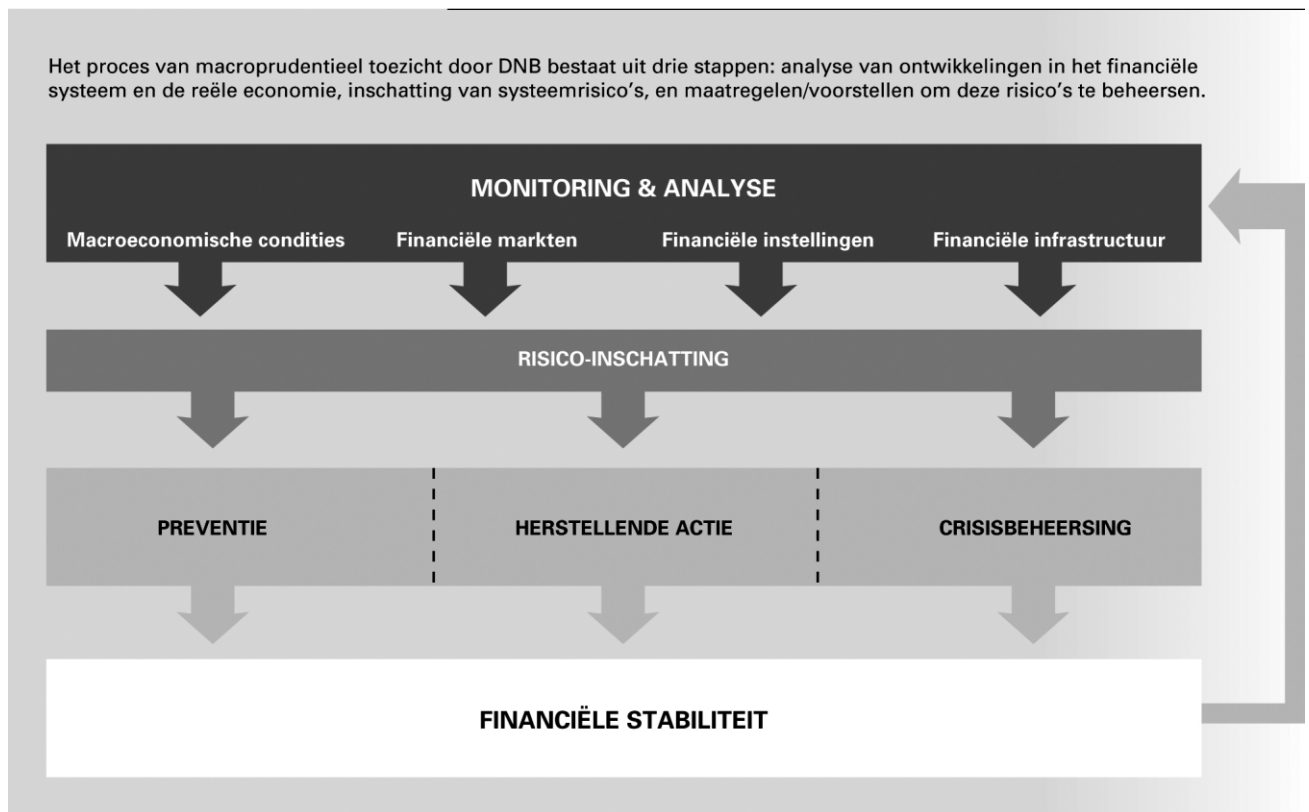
Het proces van macroprudentieel toezicht door DNB bestaat uit drie stappen: analyse van ontwikkelingen in het financiële systeem en de reële economie, inschatting van systeemrisico's, en maatregelen/voorstellen om deze risico's te beheersen.

MONITORING & ANALYSE

Macroeconomische condities

Financiële markten

Financiële instellingen

Financiële infrastructuur

RISICO-INSCHATTING

PREVENTIE

HERSTELLENDE ACTIE

CRISISBEHEERSING

FINANCIËLE STABILITEIT